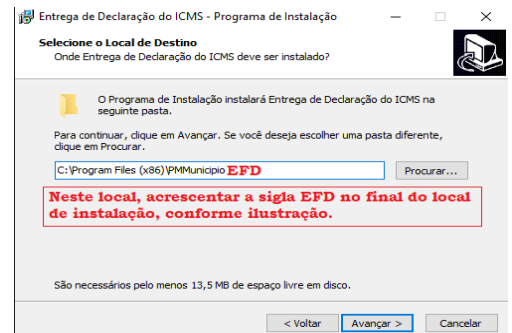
Entrega de Declaração do ICMS - Programa de Instalação

Selecione o Local de Destino
Onde Entrega de Declaração do ICMS deve ser instalado?

O Programa de Instalação instalará Entrega de Declaração do ICMS na seguinte pasta.

Para continuar, clique em Avançar. Se você deseja escolher uma pasta diferente, clique em Procurar.

C:\Program Files (x86)\PMMunicipio EFD

Procurar...

Neste local, acrescentar a sigla EFD no final do local de instalação, conforme ilustração.

São necessários pelo menos 13,5 MB de espaço livre em disco.

< Voltar | Avançar > | Cancelar